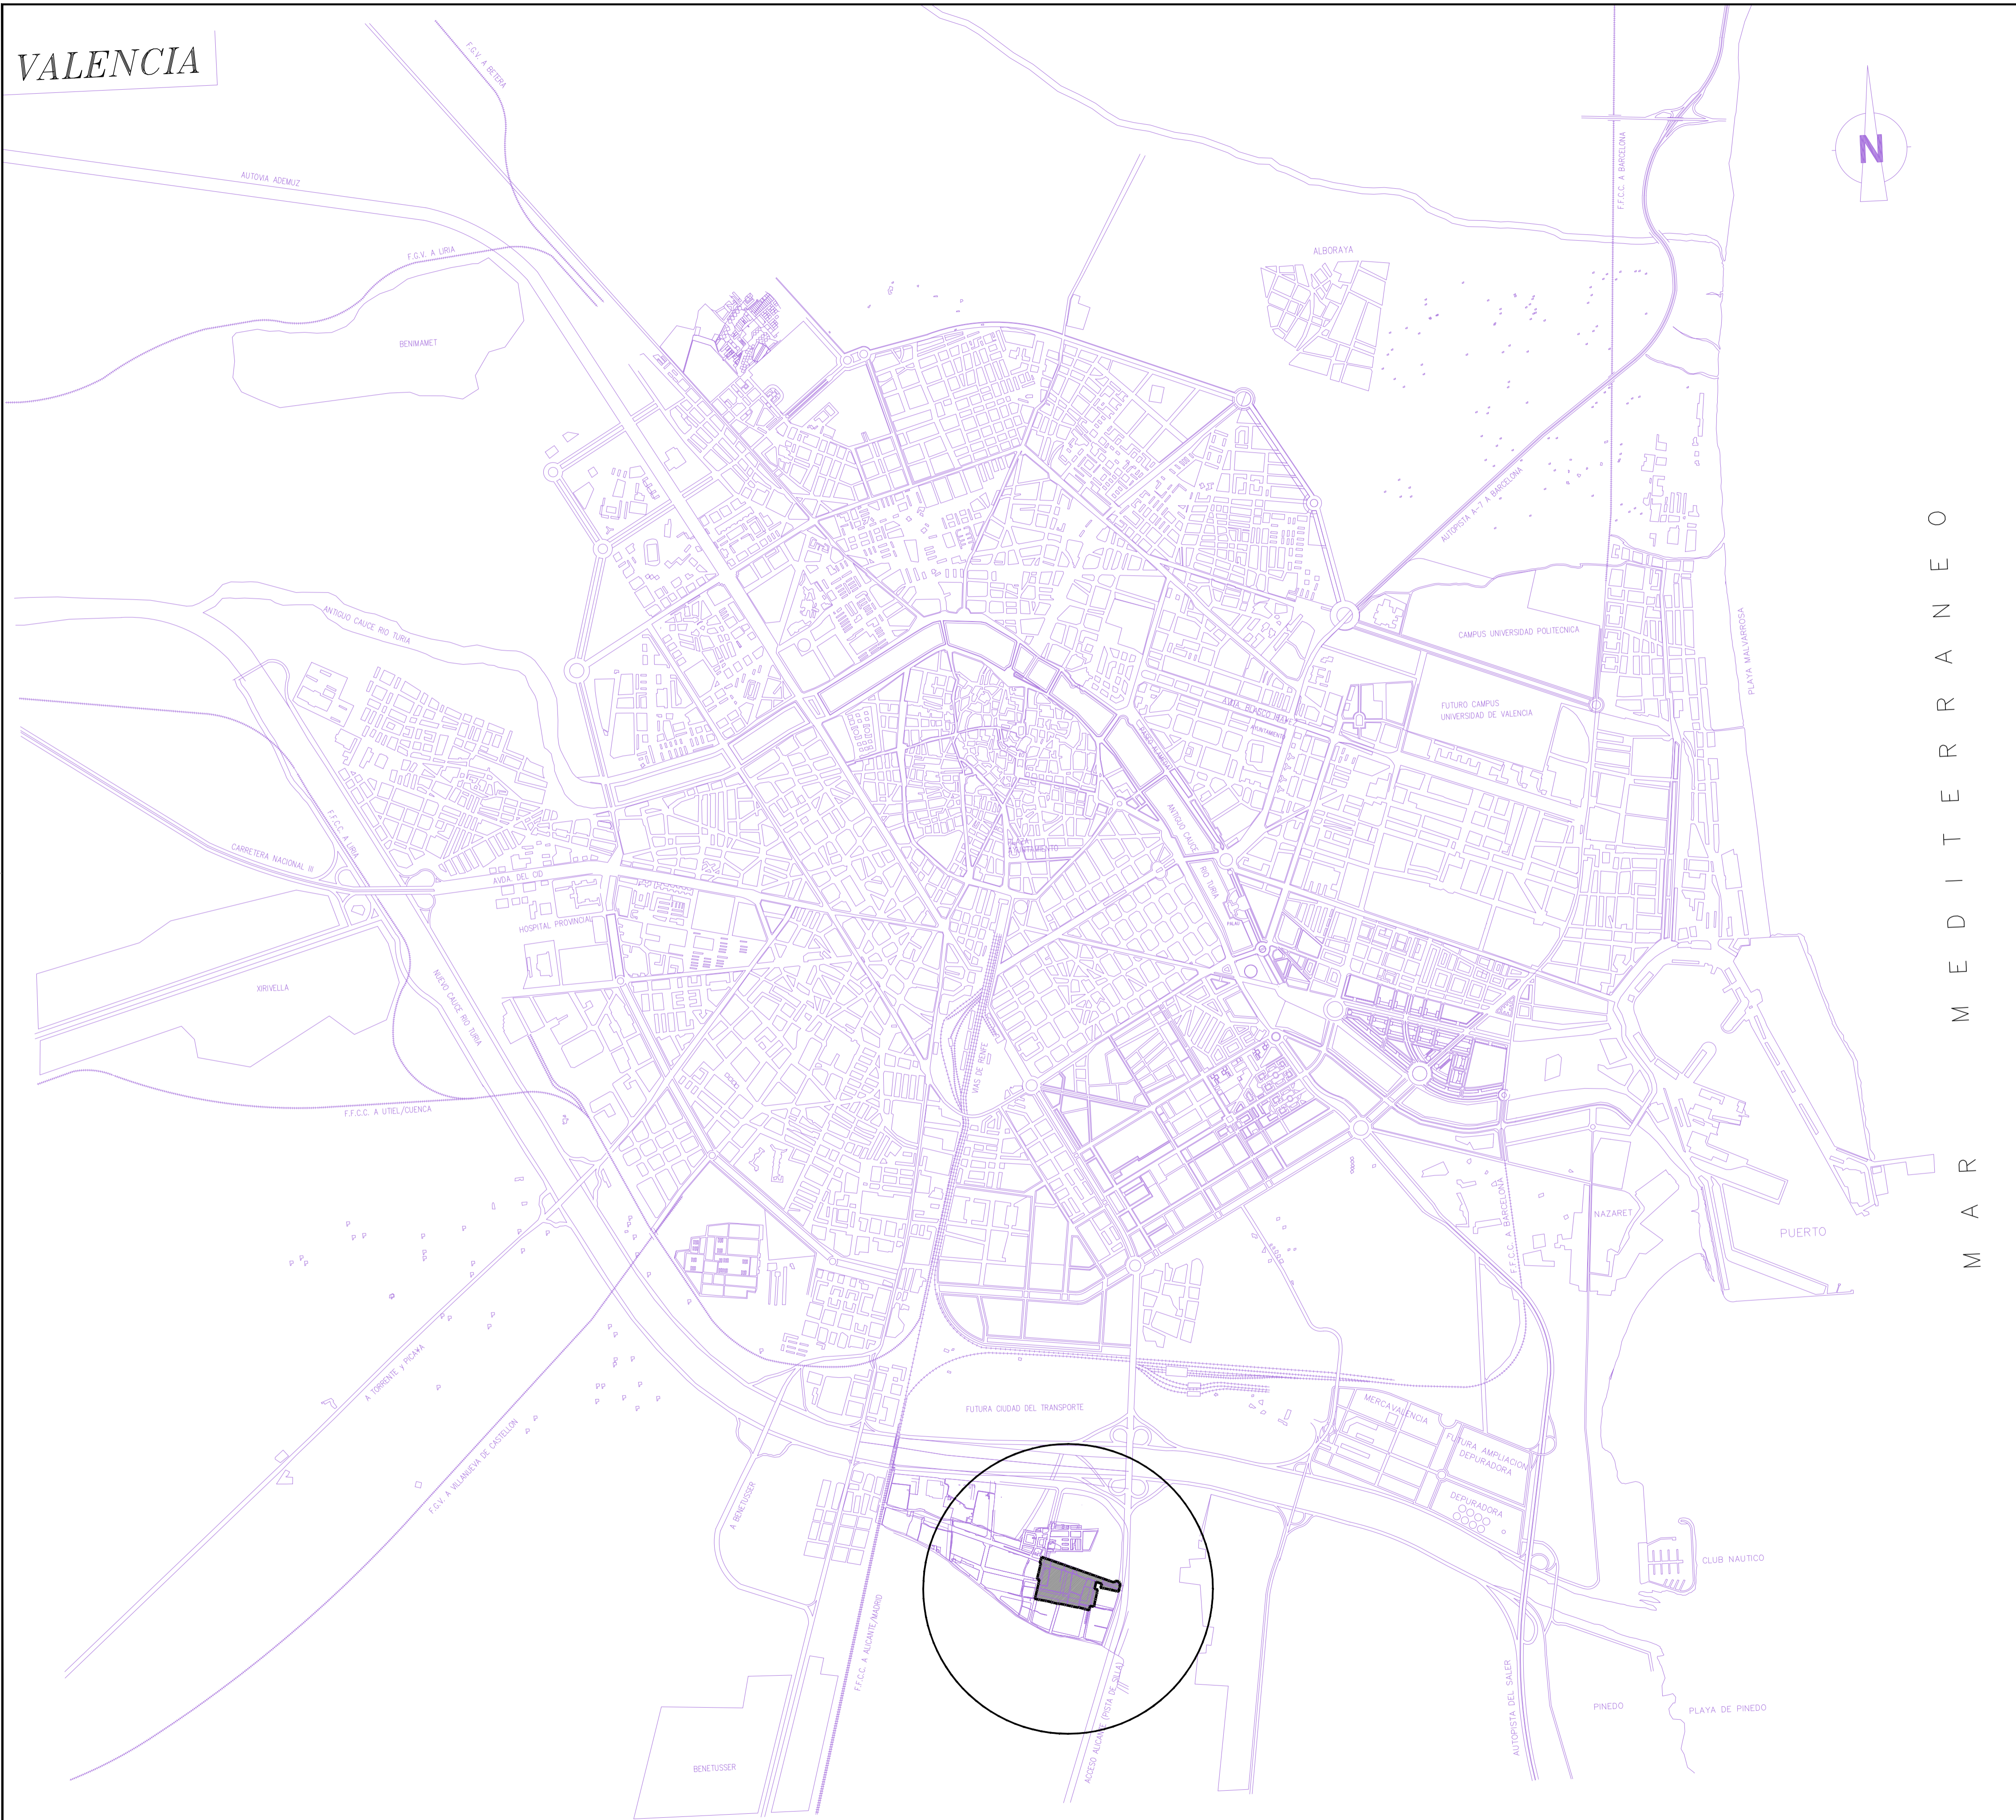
VALENCIA

N

F.G.V. A BETERA

AUTOVIA ADEMUZ

F.G.V. A LIRIA

BENIMAMET

ALBORAYA

F.F.C.C. A BARCELONA

AUTOPISTA A-7 A BARCELONA

ANTIGUO CAUCE RIO TURIA

CAMPUS UNIVERSIDAD POLITECNICA

FUTURO CAMPUS UNIVERSIDAD DE VALENCIA

AVDA. BLASCO IBAÑEZ

PLAYA MALVARROSA

MAR MEDITERRANEO

F.F.C.C. A LIRIA

CARRETERA NACIONAL III

AVDA. DEL CID

HOSPITAL PROVINCIAL

ANTIGUO CAUCE

RIO TURIA

PLAZA AYUNTAMIENTO

XIRIVELLA

NUEVO CAUCE RIO TURIA

VIAS DE RENFE

F.F.C.C. A UTIEL/CUENCA

F.F.C.C. A BARCELONA

NAZARET

PUERTO

A TORRENTE y PICAÑA

F.G.V. A VILLANUEVA DE CASTELLON

FUTURA CIUDAD DEL TRANSPORTE

MERCAVALENCIA

FUTURA AMPLIACION DEPURADORA

DEPURADORA

A BENETUSSER

CLUB NAUTICO

F.F.C.C. A ALICANTE/MADRID

ACCESO ALICANTE (PISTA DE SILLA)

AUTOPISTA DEL SALER

PINEDO

PLAYA DE PINEDO

BENETUSSER